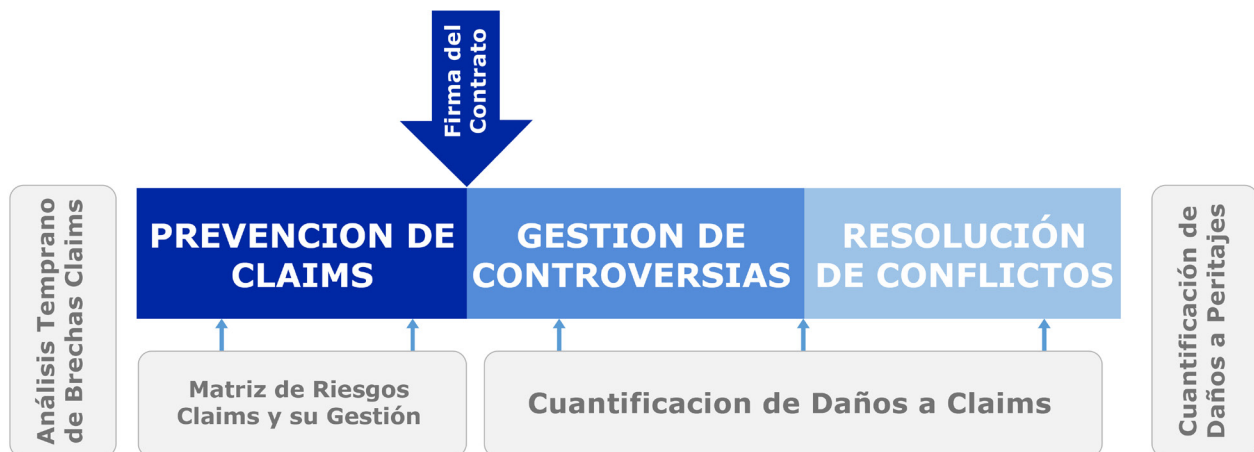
Firma del Contrato

Análisis Temprano de Brechas Claims

PREVENCION DE CLAIMS

GESTION DE CONTROVERSIAS

RESOLUCIÓN DE CONFLICTOS

Cuantificación de Daños a Peritajes

Matriz de Riesgos Claims y su Gestión

Cuantificacion de Daños a Claims